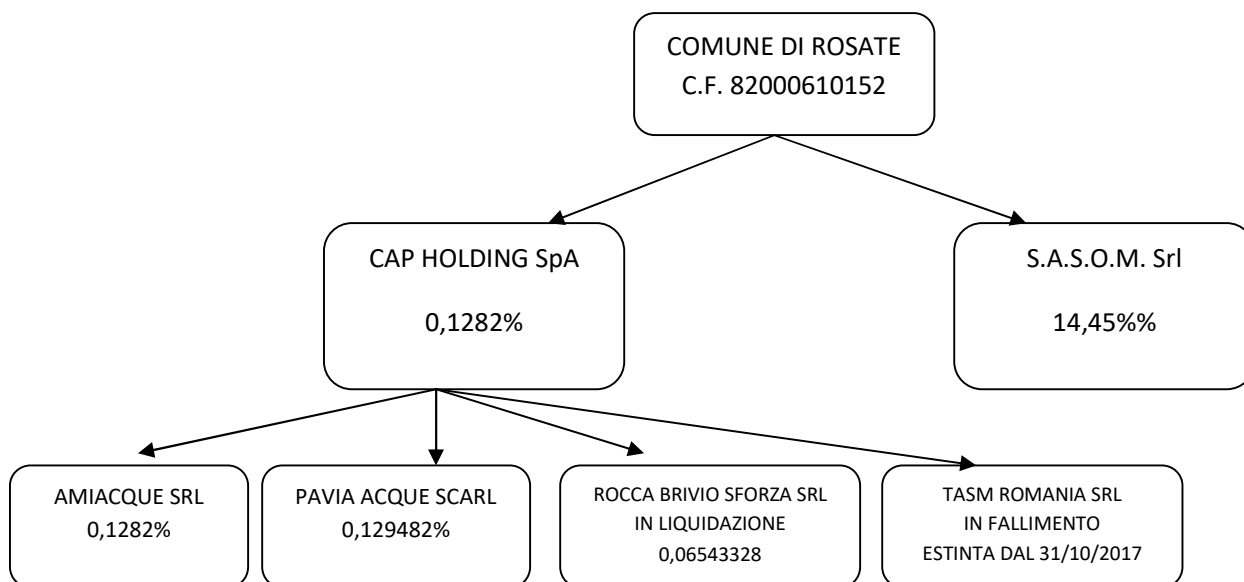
COMUNE DI ROSATE
C.F. 82000610152

CAP HOLDING SpA

0,1282%

S.A.S.O.M. Srl

14,45%%

AMIACQUE SRL
0,1282%

PAVIA ACQUE SCARL
0,129482%

ROCCA BRIVIO SFORZA SRL
IN LIQUIDAZIONE
0,06543328

TASM ROMANIA SRL
IN FALLIMENTO
ESTINTA DAL 31/10/2017